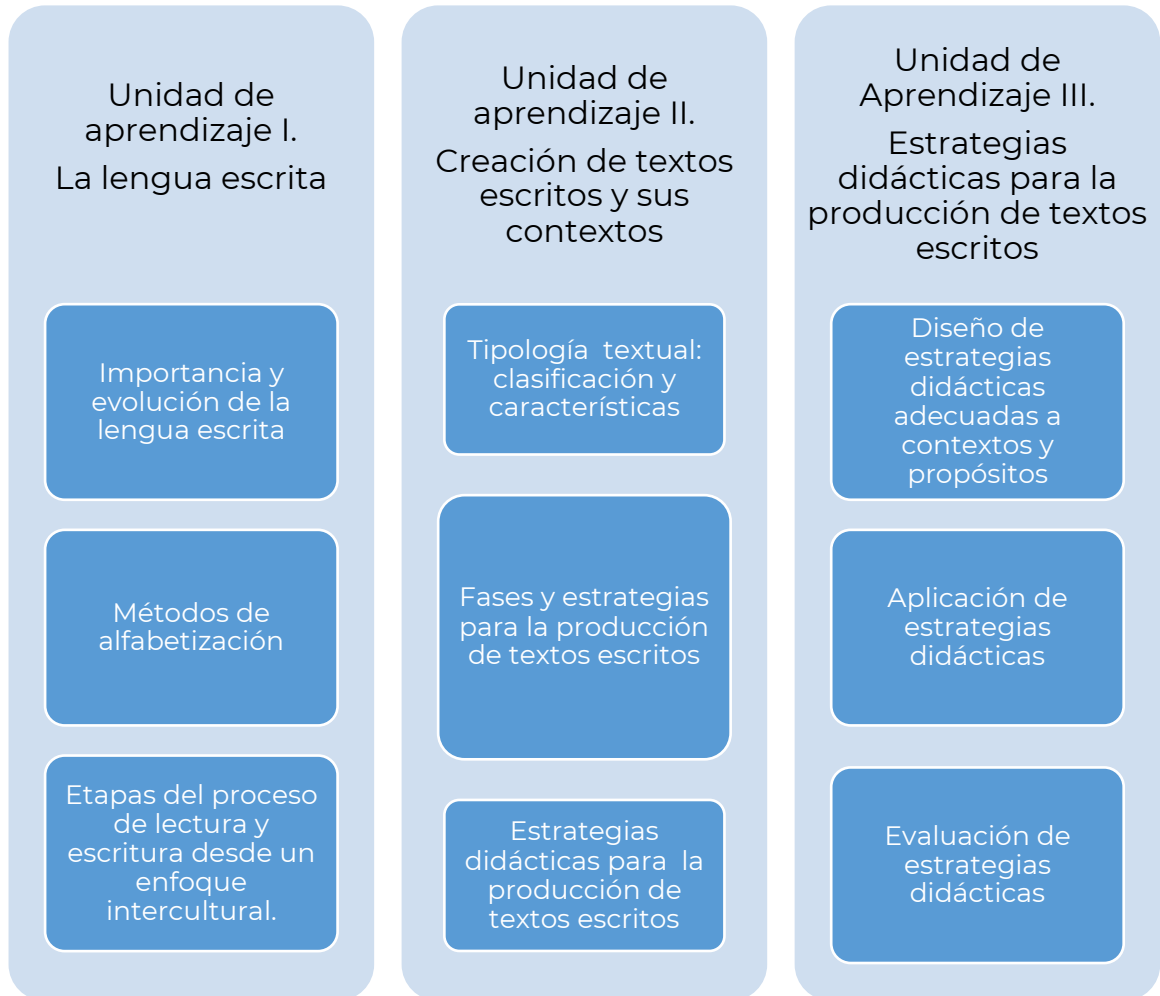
Unidad de aprendizaje I.

La lengua escrita

Importancia y evolución de la lengua escrita

Métodos de alfabetización

Etapas del proceso de lectura y escritura desde un enfoque intercultural.

Unidad de aprendizaje II.

Creación de textos escritos y sus contextos

Tipología textual: clasificación y características

Fases y estrategias para la producción de textos escritos

Estrategias didácticas para la producción de textos escritos

Unidad de Aprendizaje III.

Estrategias didácticas para la producción de textos escritos

Diseño de estrategias didácticas adecuadas a contextos y propósitos

Aplicación de estrategias didácticas

Evaluación de estrategias didácticas